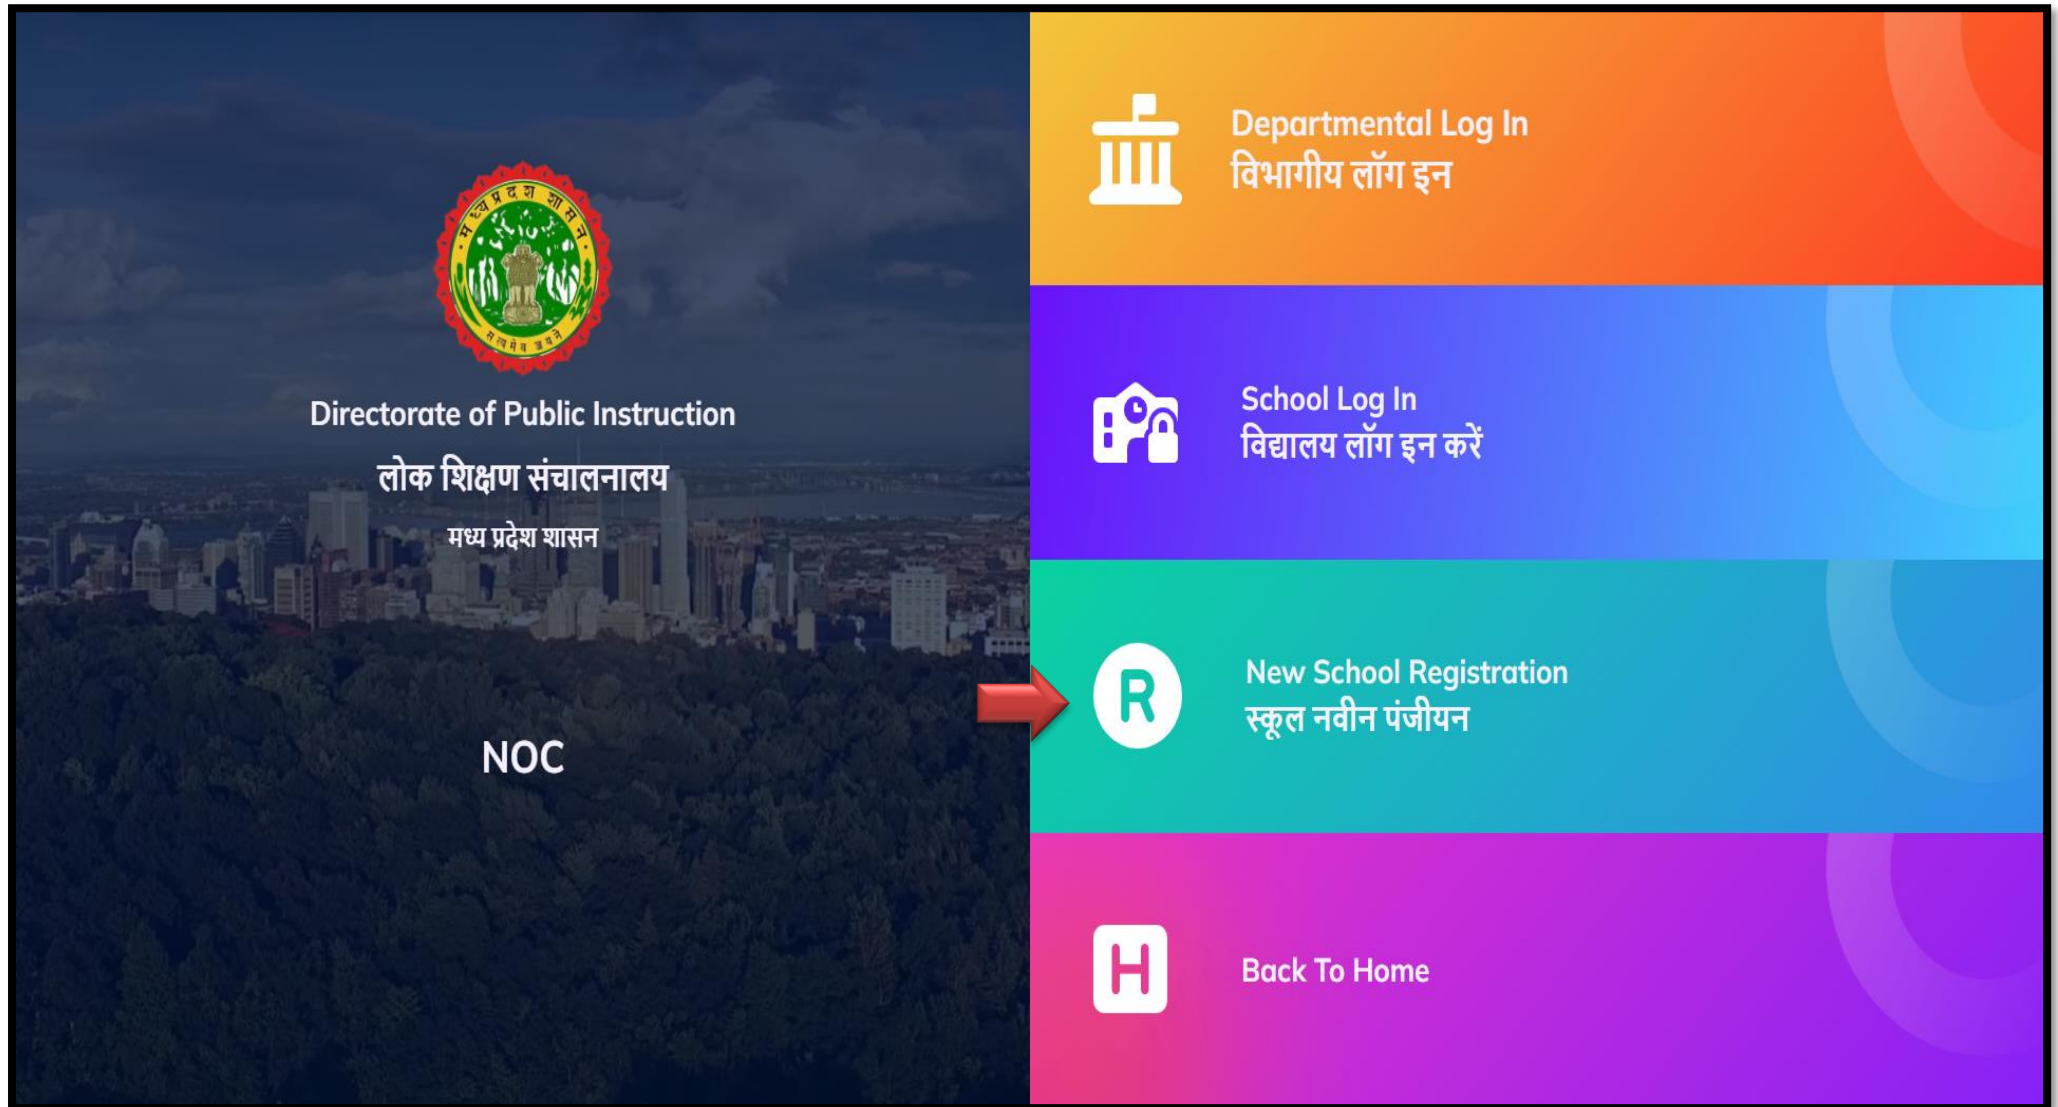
मध्य प्रदेश शासन
सत्यमेव जयते

Directorate of Public Instruction
लोक शिक्षण संचालनालय
मध्य प्रदेश शासन

NOC

Departmental Log In
विभागीय लॉग इन

School Log In
विद्यालय लॉग इन करें

R
New School Registration
स्कूल नवीन पंजीयन

H
Back To Home